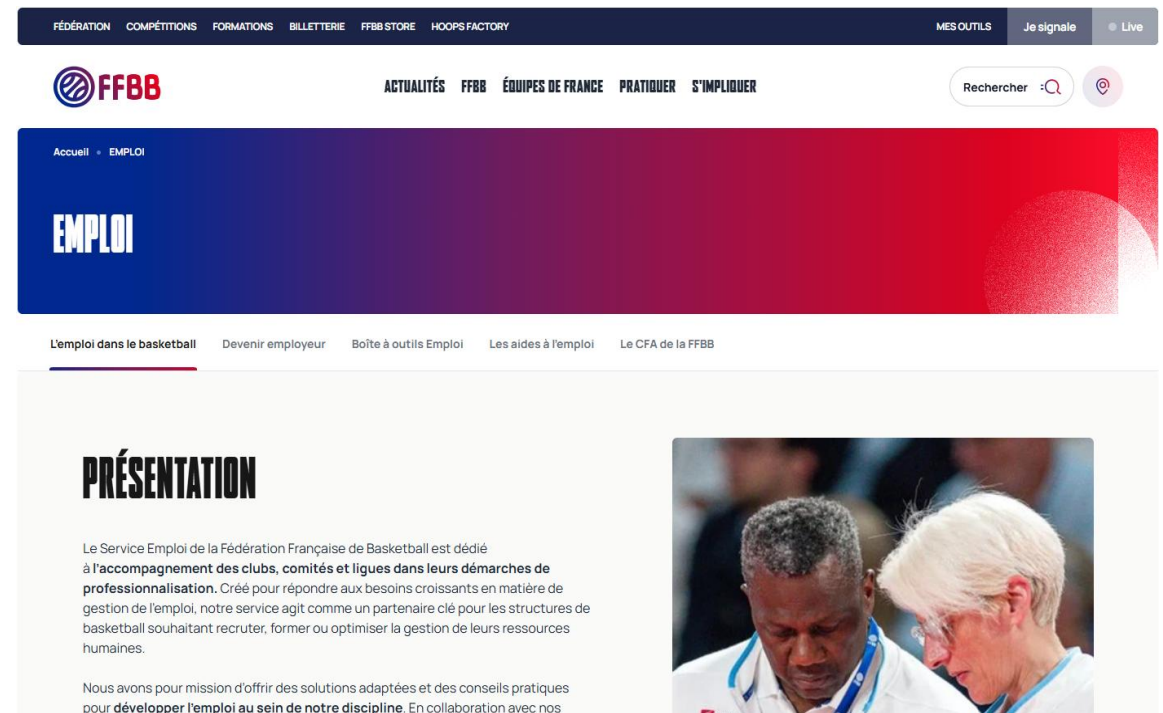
FÉDÉRATION COMPÉTITIONS FORMATIONS BILLETTERIE FFBB STORE HOOPS FACTORY

MES OUTILS Je signale Live

FFBB

ACTUALITÉS FFBB ÉQUIPES DE FRANCE PRATIQUER S'IMPLIQUER

Rechercher

Accueil • EMPLOI

EMPLOI

L'emploi dans le basketball Devenir employeur Boîte à outils Emploi Les aides à l'emploi Le CFA de la FFBB

PRÉSENTATION

Le Service Emploi de la Fédération Française de Basketball est dédié à **l'accompagnement des clubs, comités et ligues dans leurs démarches de professionnalisation.** Créé pour répondre aux besoins croissants en matière de gestion de l'emploi, notre service agit comme un partenaire clé pour les structures de basketball souhaitant recruter, former ou optimiser la gestion de leurs ressources humaines.

Nous avons pour mission d'offrir des solutions adaptées et des conseils pratiques pour **développer l'emploi au sein de notre discipline**. En collaboration avec nos